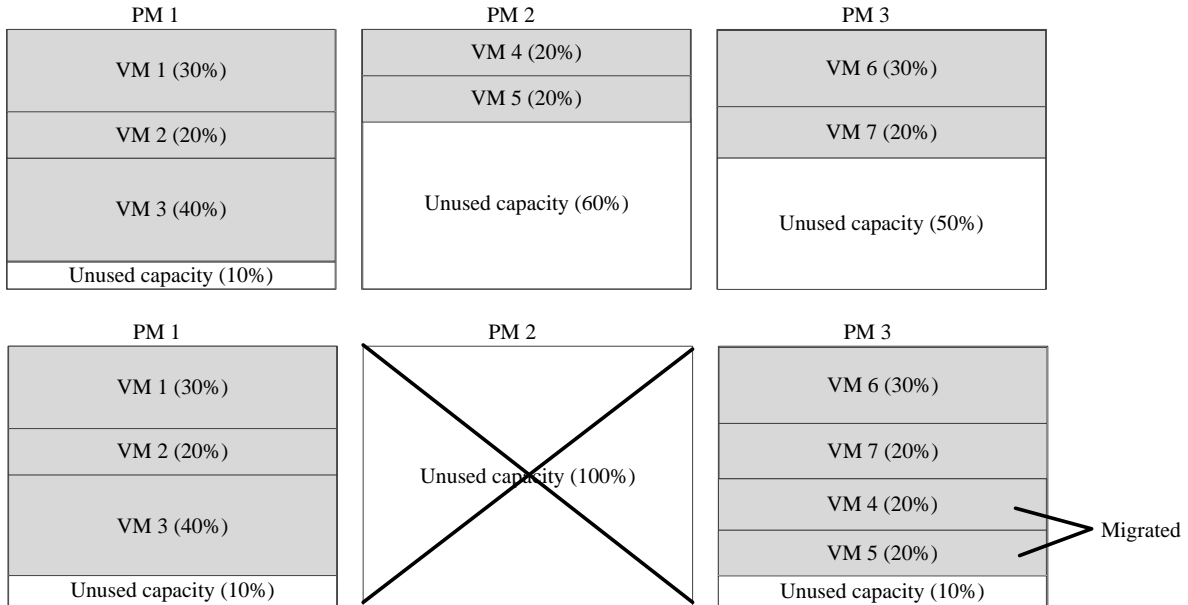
PM 1

VM 1 (30%)

VM 2 (20%)

VM 3 (40%)

Unused capacity (10%)

PM 2

VM 4 (20%)

VM 5 (20%)

Unused capacity (60%)

PM 3

VM 6 (30%)

VM 7 (20%)

Unused capacity (50%)

PM 1

VM 1 (30%)

VM 2 (20%)

VM 3 (40%)

Unused capacity (10%)

PM 2

Unused capacity (100%)

PM 3

VM 6 (30%)

VM 7 (20%)

VM 4 (20%)

VM 5 (20%)

Unused capacity (10%)

Migrated